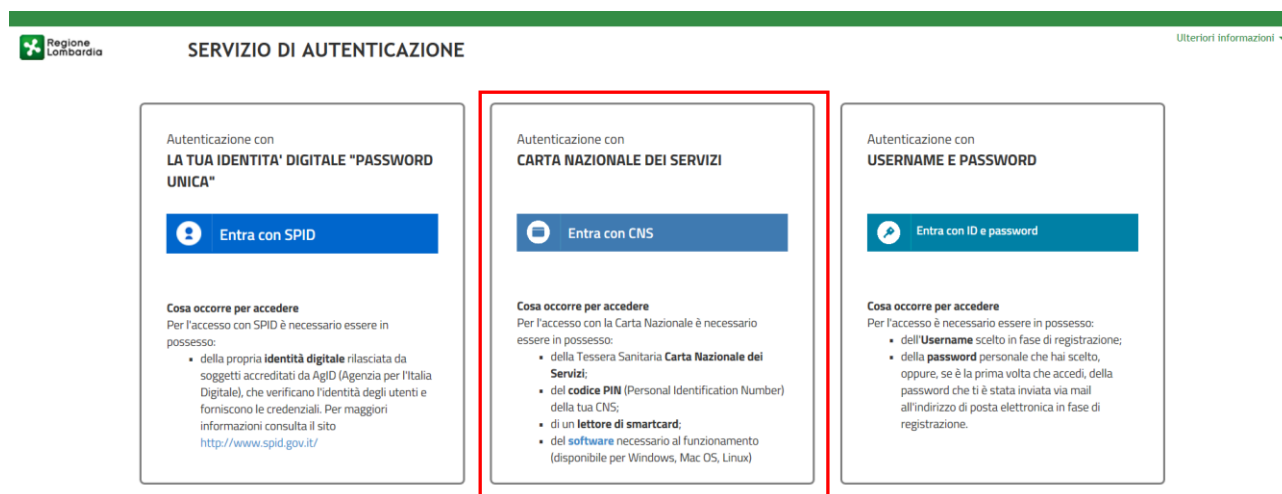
Regione Lombardia

SERVIZIO DI AUTENTICAZIONE

Ulteriori informazioni

Autenticazione con
LA TUA IDENTITA' DIGITALE "PASSWORD UNICA"

Entra con SPID

Cosa occorre per accedere
Per l'accesso con SPID è necessario essere in possesso:
- della propria identità digitale rilasciata da soggetti accreditati da AgID (Agenzia per l'Italia Digitale), che verificano l'identità degli utenti e forniscono le credenziali. Per maggiori informazioni consulta il sito http://www.spid.gov.it/

Autenticazione con
CARTA NAZIONALE DEI SERVIZI

Entra con CNS

Cosa occorre per accedere
Per l'accesso con la Carta Nazionale è necessario essere in possesso:
- della Tessera Sanitaria Carta Nazionale dei Servizi;
- del codice PIN (Personal Identification Number) della tua CNS;
- di un lettore di smartcard;
- del software necessario al funzionamento (disponibile per Windows, Mac OS, Linux)

Autenticazione con
USERNAME E PASSWORD

Entra con ID e password

Cosa occorre per accedere
Per l'accesso è necessario essere in possesso:
- dell'Username scelto in fase di registrazione;
- della password personale che hai scelto, oppure, se è la prima volta che accedi, della password che ti è stata inviata via mail all'indirizzo di posta elettronica in fase di registrazione.